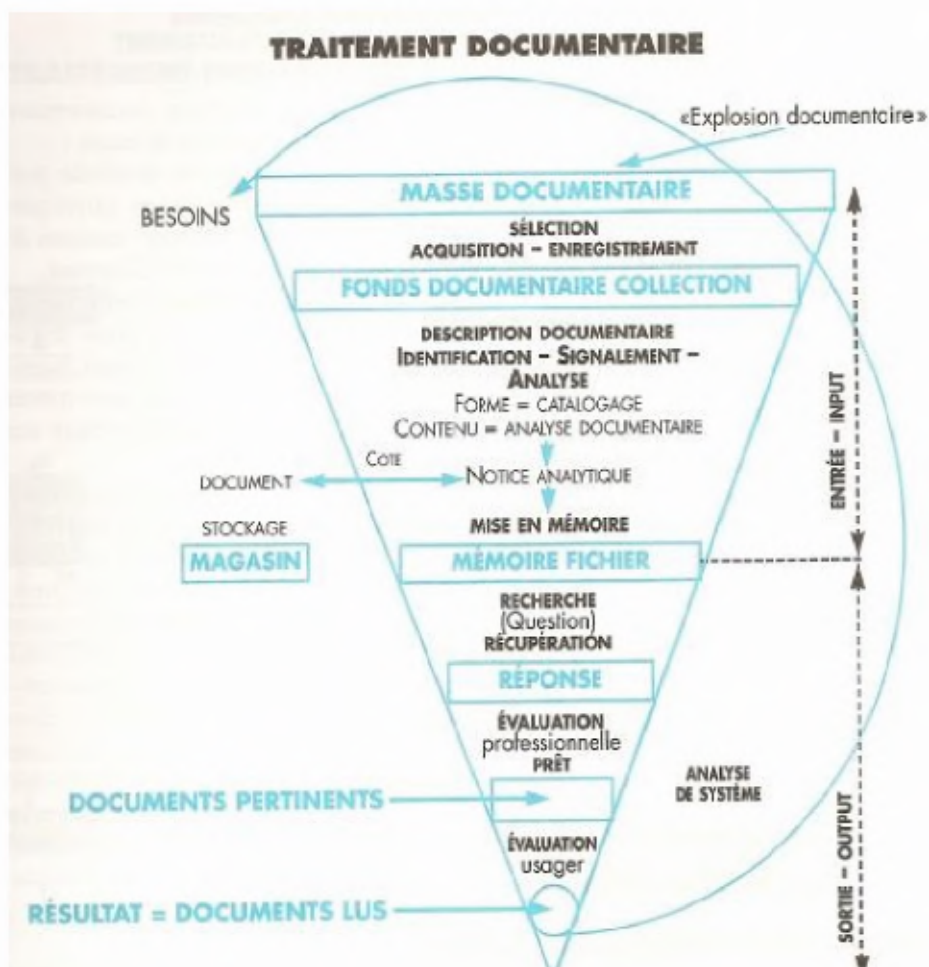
TRAITEMENT DOCUMENTAIRE

«Explosion documentaire»

BESOINS

MASSE DOCUMENTAIRE

SÉLECTION
ACQUISITION – ENREGISTREMENT

FONDS DOCUMENTAIRE COLLECTION

DESCRIPTION DOCUMENTAIRE
IDENTIFICATION – SIGNALEMENT – ANALYSE
FORME = CATALOGAGE
CONTENU = ANALYSE DOCUMENTAIRE

DOCUMENT
COTE
NOTICE ANALYTIQUE

STOCKAGE
MAGASIN

MISE EN MÉMOIRE

MÉMOIRE FICHIER

ENTRÉE – INPUT

RECHERCHE
(Question)
RÉCUPÉRATION

RÉPONSE

ÉVALUATION
professionnelle
PRÊT

ANALYSE
DE SYSTÈME

DOCUMENTS PERTINENTS

ÉVALUATION
usager

RÉSULTAT = DOCUMENTS LUS

SORTIE – OUTPUT